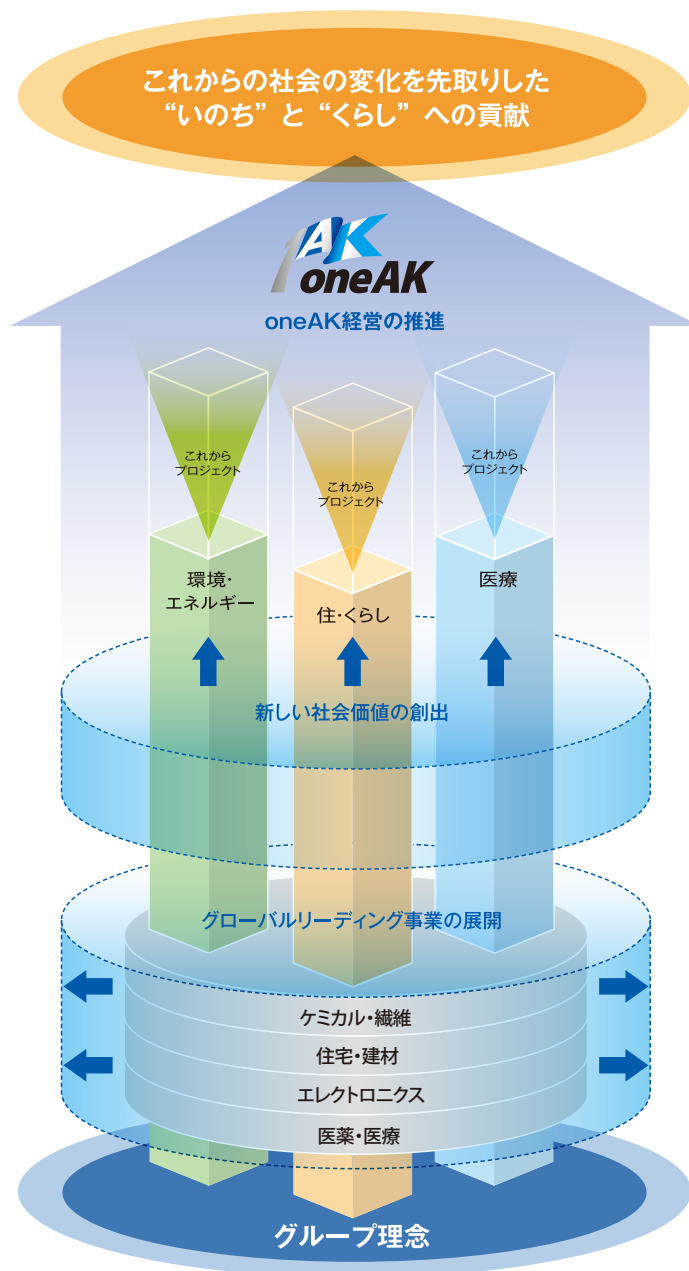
これからの社会の変化を先取りした
“いのち”と“くらし”への貢献

AK
oneAK

oneAK経営の推進

これから
プロジェクト

これから
プロジェクト

これから
プロジェクト

環境・
エネルギー

住・くらし

医療

新しい社会価値の創出

グローバルリーディング事業の展開

ケミカル・繊維

住宅・建材

エレクトロニクス

医薬・医療

グループ理念